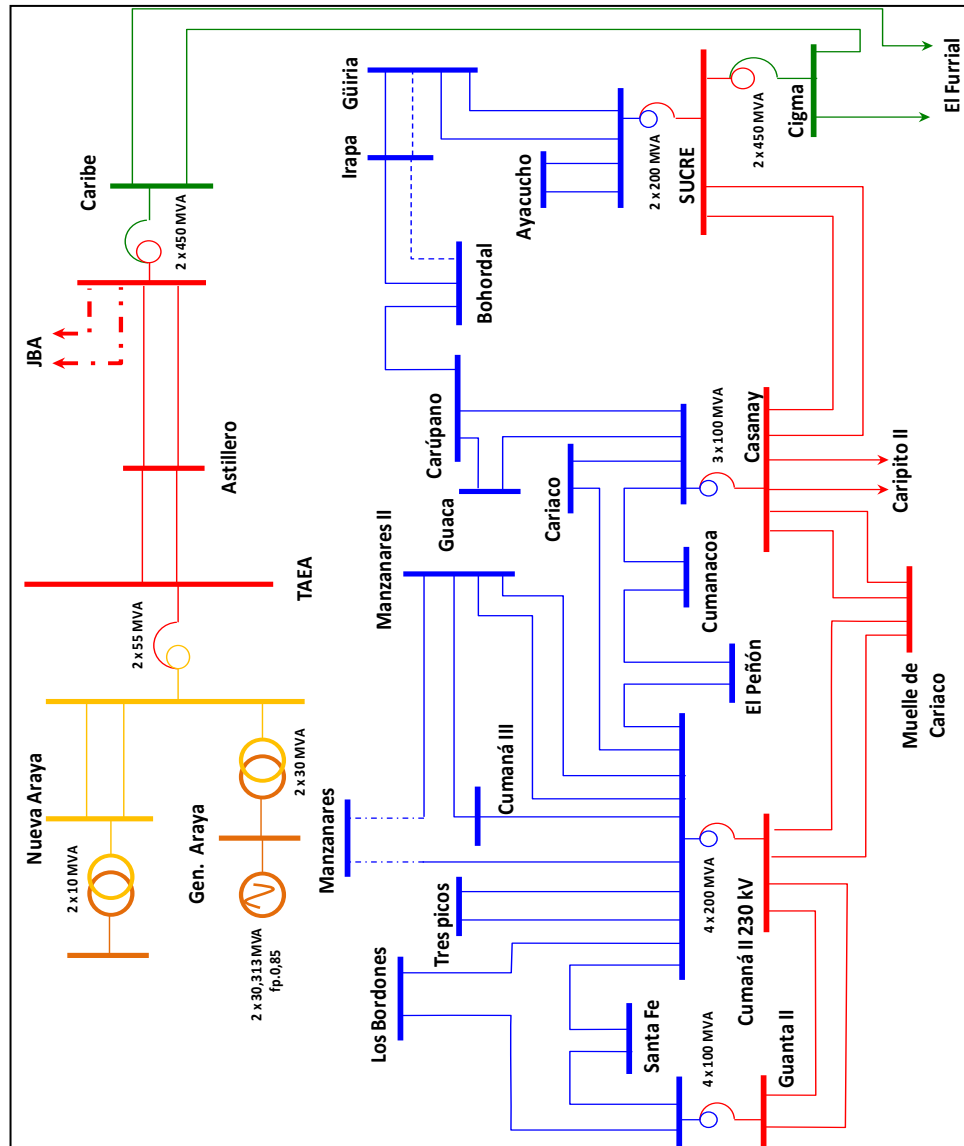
Caribe
2 x 450 MVA
JBA
Astillero
TAEA
2 x 55 MVA
Nueva Araya
2 x 10 MVA
Gen. Araya
2 x 30 MVA
2 x 30,313 MVA
fp.0,85
Güiria
Irapa
Bohordal
Ayacucho
2 x 200 MVA
SUCRE
2 x 450 MVA
Cigma
El Furrial
Carúpano
Guaca
Cariaco
3 x 100 MVA
Casanay
Caripito II
Manzanares II
Cumanacoa
El Peñón
Muelle de Cariaco
Cumaná III
Manzanares
Tres picos
4 x 200 MVA
Cumaná II 230 kV
Los Bordones
Santa Fe
4 x 100 MVA
Guanta II